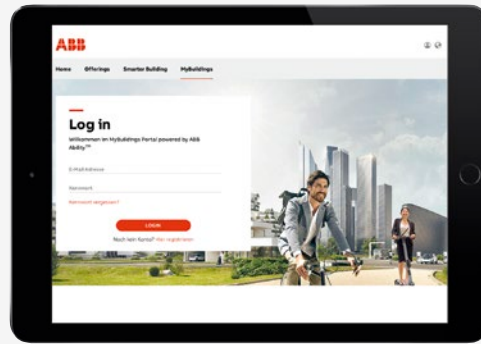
ABB

Home Offerings Smarter Building MyBuildings

Log in

Willkommen im MyBuildings Portal powered by ABB Ability™

E-Mail Adresse

Passwort

Passwort vergessen?

LOGIN

Noch kein Konto? Hier registrieren